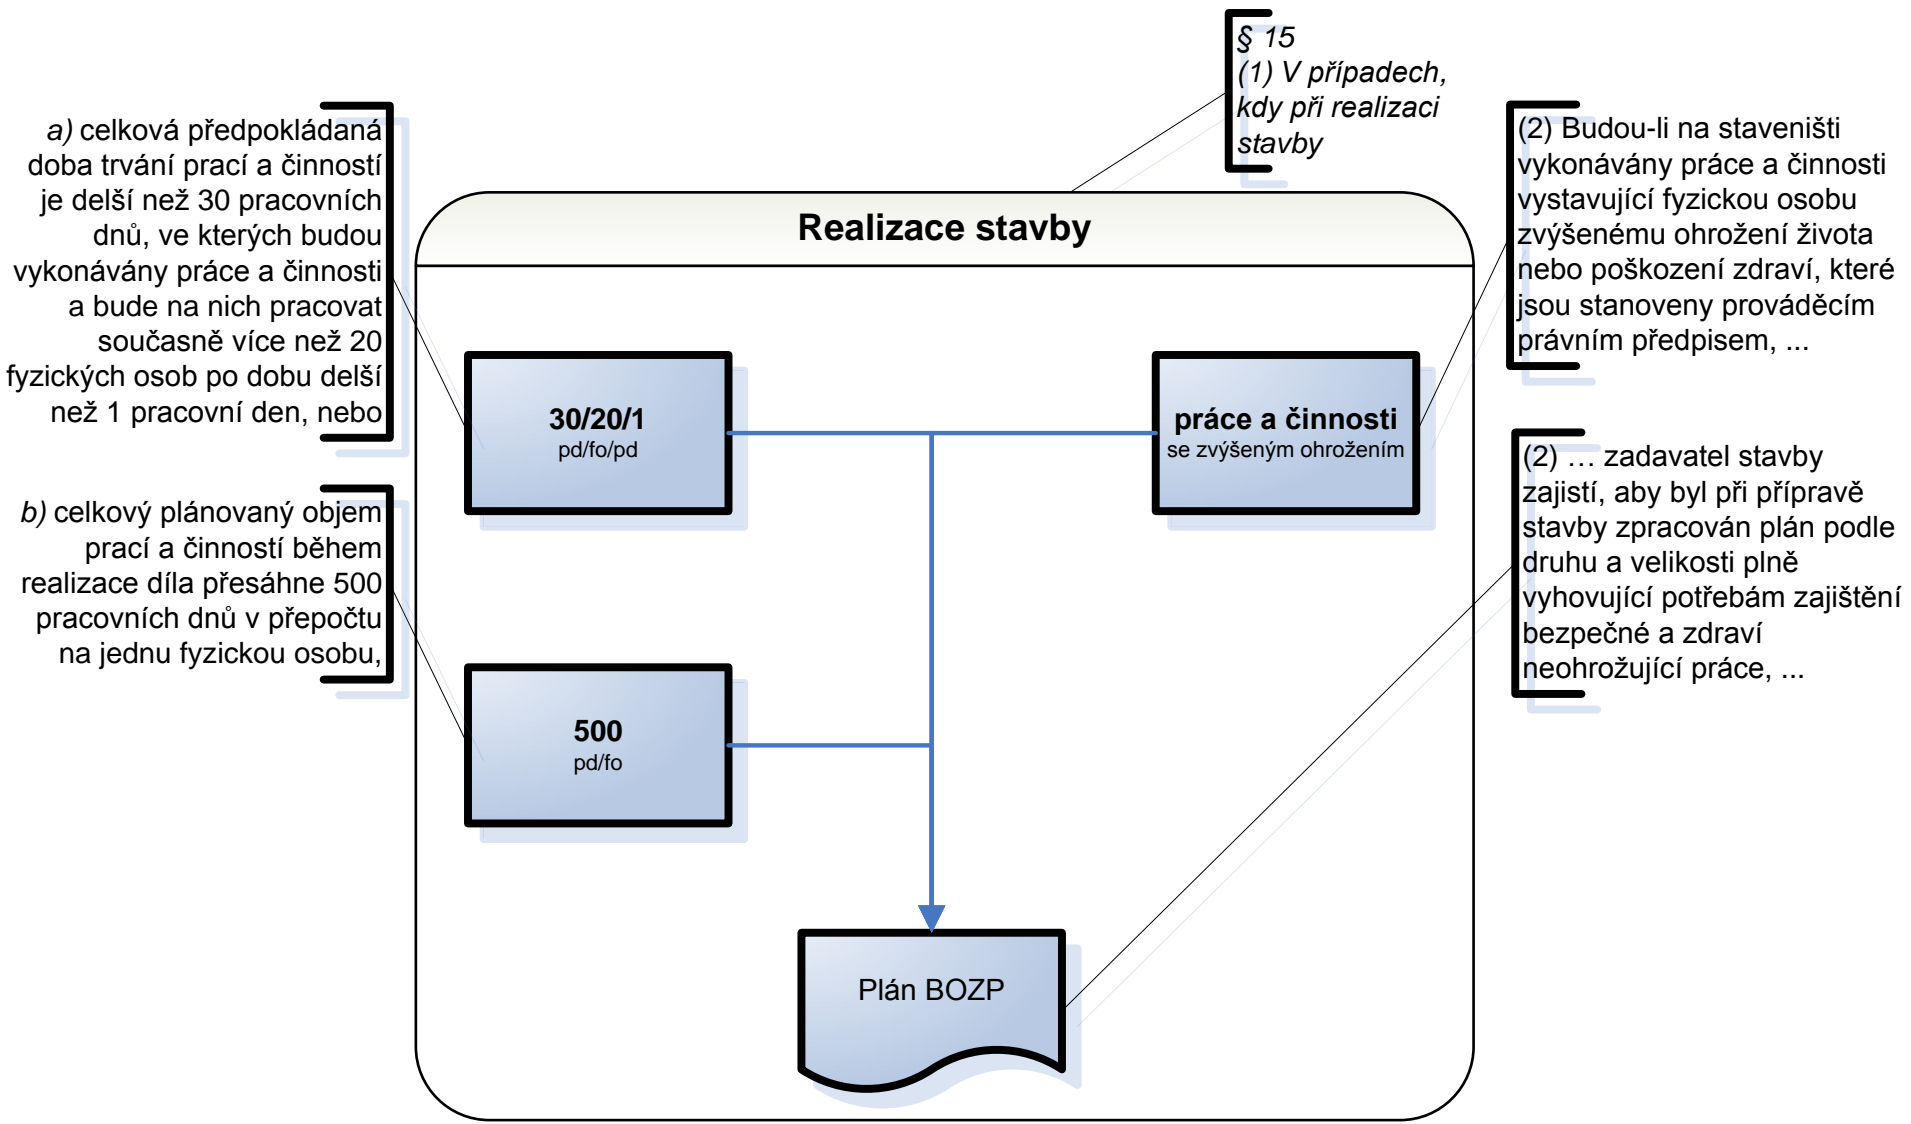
§ 15
(1) V případech, kdy při realizaci stavby

a) celková předpokládaná doba trvání prací a činností je delší než 30 pracovních dnů, ve kterých budou vykonávány práce a činnosti a bude na nich pracovat současně více než 20 fyzických osob po dobu delší než 1 pracovní den, nebo

b) celkový plánovaný objem prací a činností během realizace díla přesáhne 500 pracovních dnů v přepočtu na jednu fyzickou osobu,

(2) Budou-li na staveništi vykonávány práce a činnosti vystavující fyzickou osobu zvýšenému ohrožení života nebo poškození zdraví, které jsou stanoveny prováděcím právním předpisem, ...

(2) … zadavatel stavby zajistí, aby byl při přípravě stavby zpracován plán podle druhu a velikosti plně vyhovující potřebám zajištění bezpečné a zdraví neohrožující práce, ...

Realizace stavby

30/20/1
pd/fo/pd

práce a činnosti
se zvýšeným ohrožením

500
pd/fo

Plán BOZP